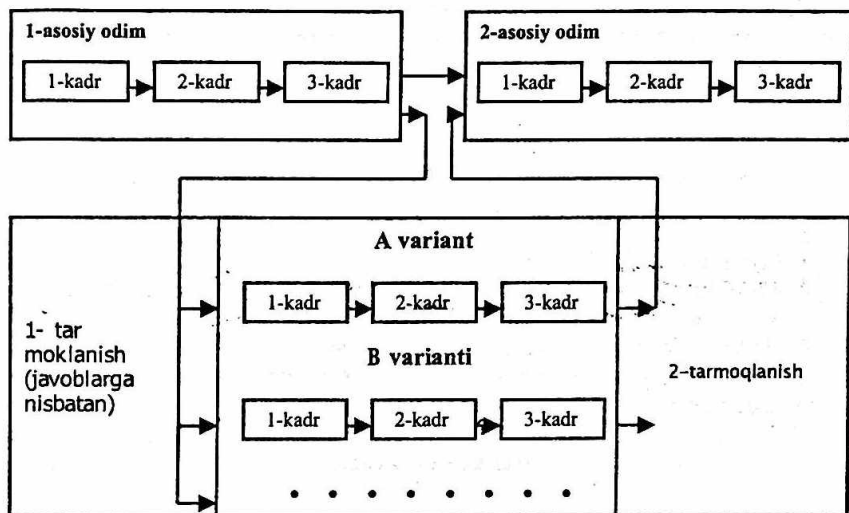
1-asosiy odim

1-kadr

2-kadr

3-kadr

2-asosiy odim

1-kadr

2-kadr

3-kadr

A variant

1-kadr

2-kadr

3-kadr

1- tar moklanish (javoblarga nisbatan)

B varianti

2–tarmoqlanish

1-kadr

2-kadr

3-kadr

• • • • • • • •